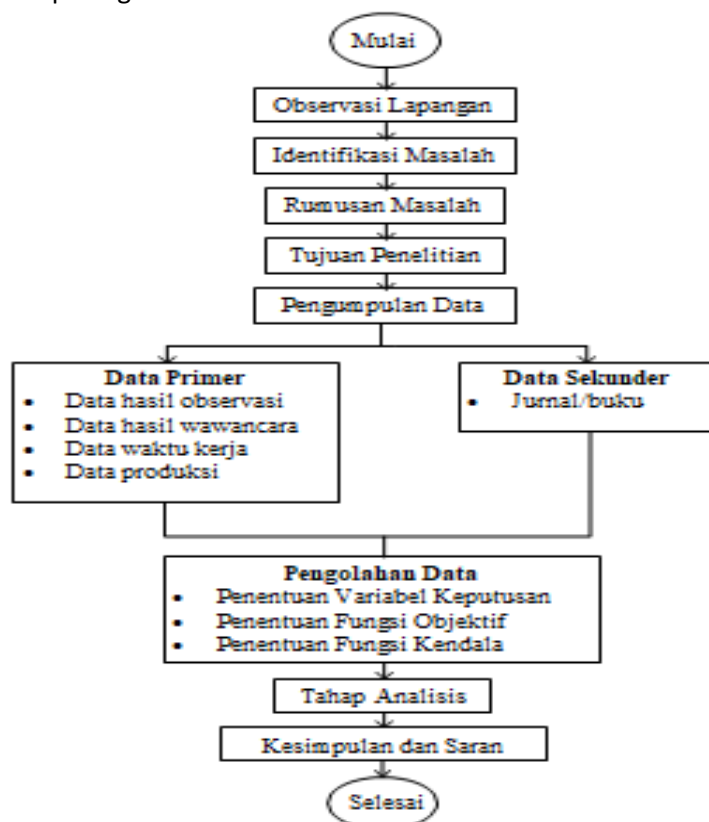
Mulai

Observasi Lapangan

Identifikasi Masalah

Rumusan Masalah

Tujuan Penelitian

Pengumpulan Data

Data Primer
- Data hasil observasi
- Data hasil wawancara
- Data waktu kerja
- Data produksi

Data Sekunder
- Jurnal/buku

Pengolahan Data
- Penentuan Variabel Keputusan
- Penentuan Fungsi Objektif
- Penentuan Fungsi Kendala

Tahap Analisis

Kesimpulan dan Saran

Selesai